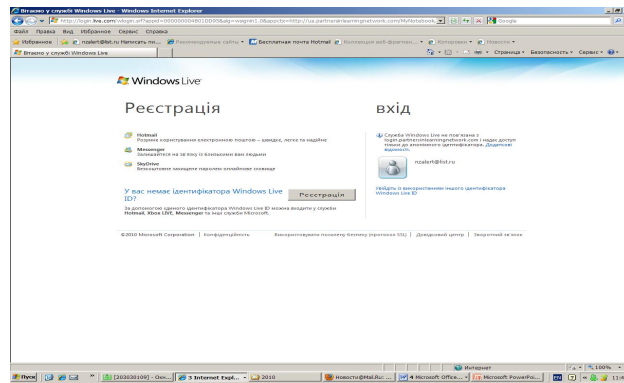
Вітаємо у службі Windows Live - Windows Internet Explorer

http://login.live.com/wlogin.srf?appid=000000004801DD00&alg=wsignin1.0&appctx=http://ua.partnerslearningnetwork.com/MyNotebook

Google

Файл Правка Вид Избранное Сервис Справка

Избранное | nzalert@list.ru Написать пи... | Рекомендуемые сайты | Бесплатная почта Hotmail | Коллекция веб-фрагмен... | Копировать | Новости

Вітаємо у службі Windows Live

Страница | Безопасность | Сервис

Windows Live

Реєстрація

Hotmail
Розумне користування електронною поштою – швидко, легко та надійно

Messenger
Залишайтеся на зв'язку із близькими вам людьми

SkyDrive
Безкоштовне захищене парольне онлайнове сховище

У вас немає ідентифікатора Windows Live ID?

Реєстрація

За допомогою єдиного ідентифікатора Windows Live ID можна входити у служби Hotmail, Xbox LIVE, Messenger та інші служби Microsoft.

вхід

Служба Windows Live не пов'язана з login.partnerslearningnetwork.com і надає доступ лише до вказаного ідентифікатора. Додаткові відомості.

nzalert@list.ru

Увійдіть із використанням іншого ідентифікатора Windows Live ID

©2010 Microsoft Corporation | Конфіденційність | Використовувати поширену безпеку (протокол SSL) | Довідковий центр | Зворотний зв'язок

Интернет

100%

Пуск | [202030109] – Онл... | 3 Internet Expl... | 2010 | Новости@Mail.Ru: ... | 4 Microsoft Office ... | Microsoft PowerPoi... | RU